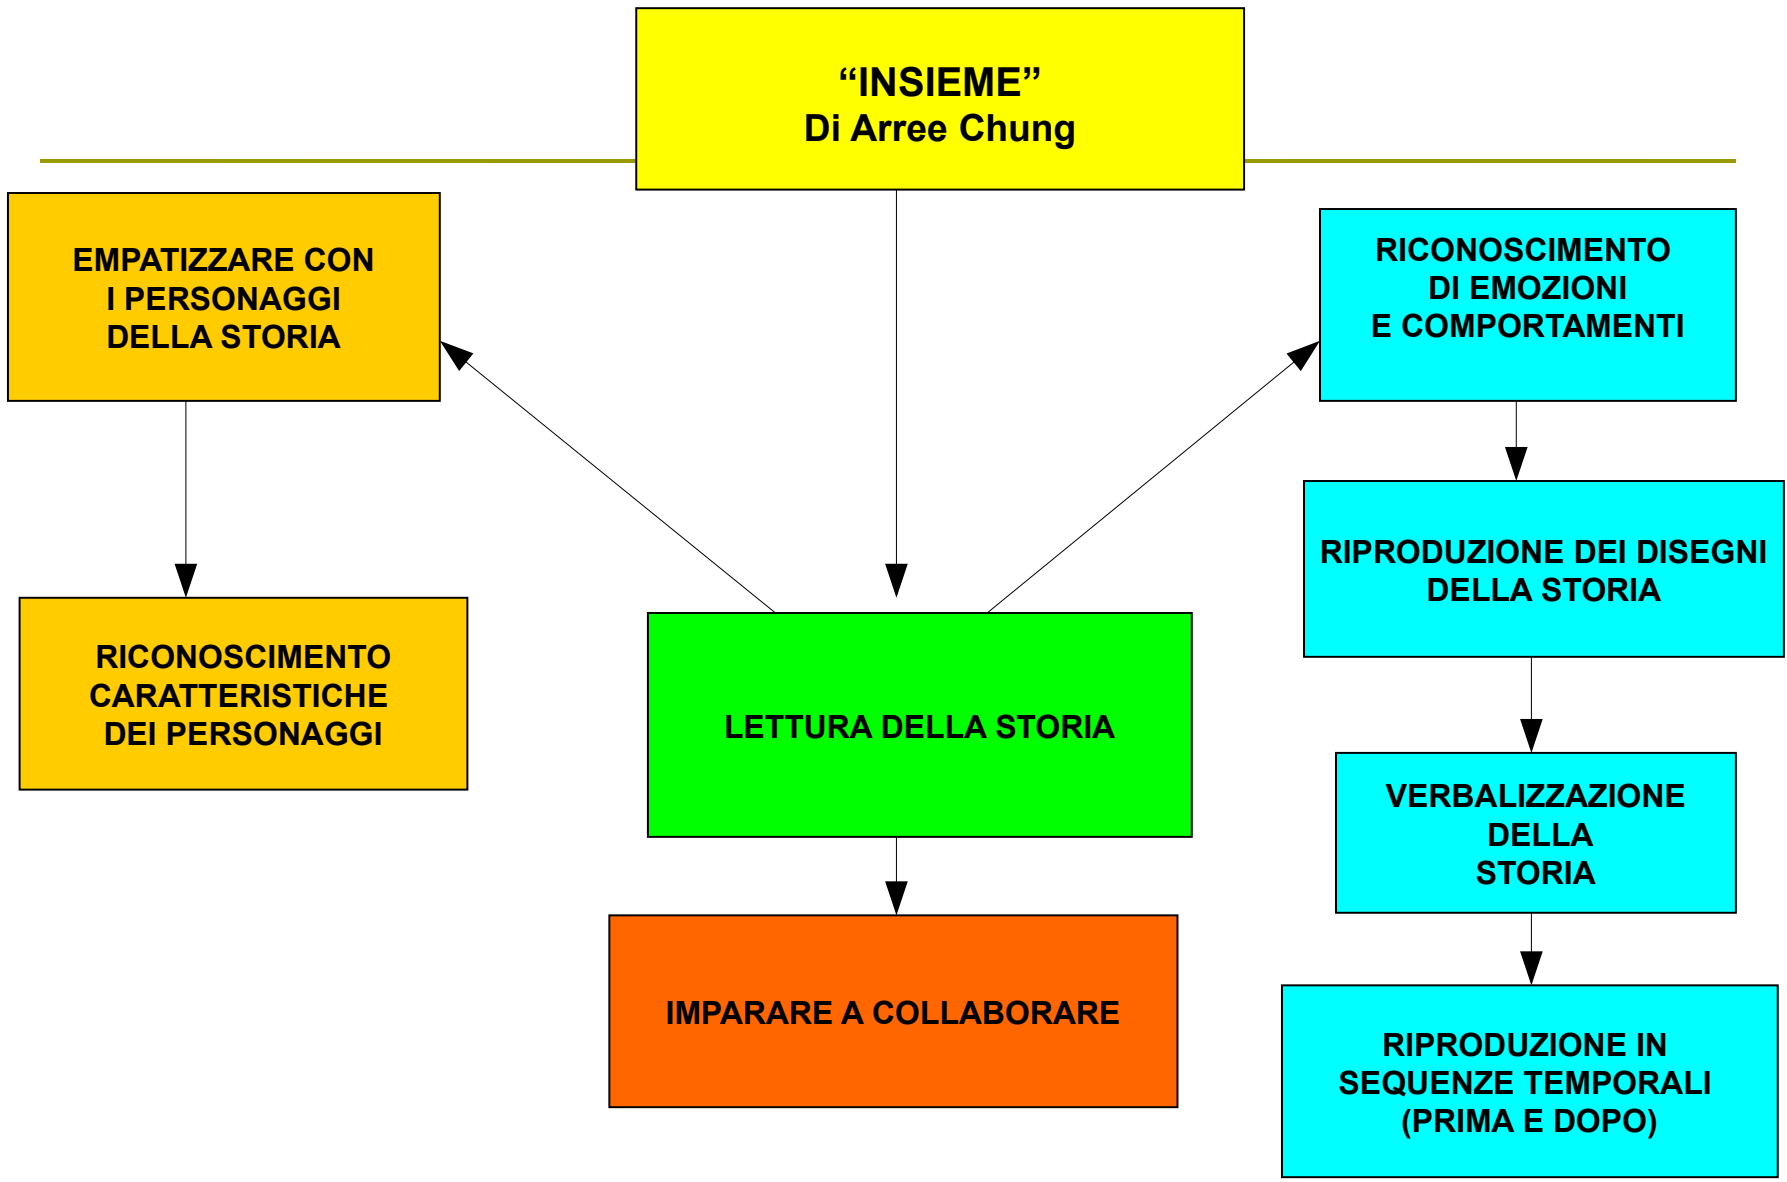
“INSIEME”
Di Arree Chung

EMPATIZZARE CON I PERSONAGGI DELLA STORIA

RICONOSCIMENTO CARATTERISTICHE DEI PERSONAGGI

LETTURA DELLA STORIA

IMPARARE A COLLABORARE

RICONOSCIMENTO DI EMOZIONI E COMPORTAMENTI

RIPRODUZIONE DEI DISEGNI DELLA STORIA

VERBALIZZAZIONE DELLA STORIA

RIPRODUZIONE IN SEQUENZE TEMPORALI (PRIMA E DOPO)